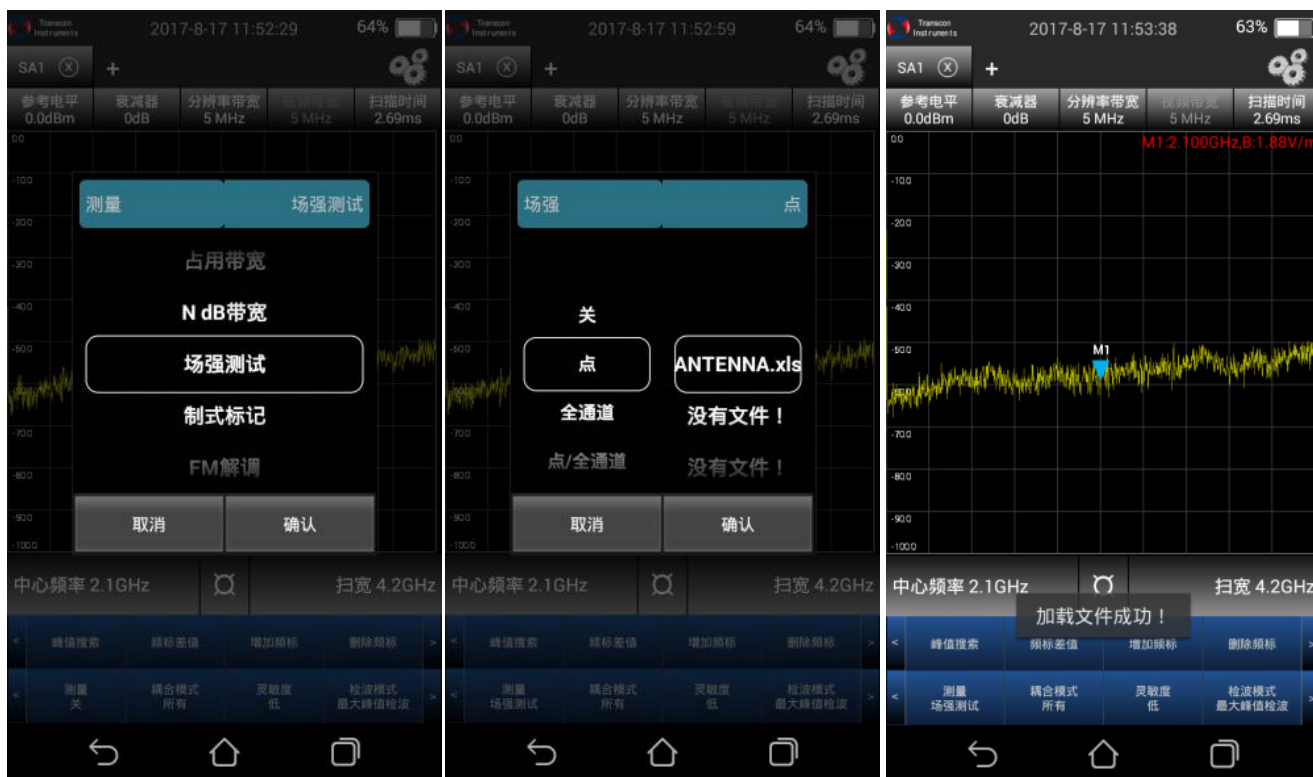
Transcom Instruments 2017-8-17 11:52:29 64%

SA1 +

参考电平 0.0dBm | 衰减器 0dB | 分辨率带宽 5 MHz | 视频带宽 5 MHz | 扫描时间 2.69ms

00 -100 -200 -300 -400 -500 -600 -700 -800 -900 -1000

测量 场强测试

占用带宽

N dB带宽

场强测试

制式标记

FM解调

取消 确认

中心频率 2.1GHz 扫宽 4.2GHz

峰值搜索 频标差值 增加频标 删除频标

测量 关 | 耦合模式 所有 | 灵敏度 低 | 检波模式 最大峰值检波

Transcom Instruments 2017-8-17 11:52:59 64%

SA1 +

参考电平 0.0dBm | 衰减器 0dB | 分辨率带宽 5 MHz | 视频带宽 5 MHz | 扫描时间 2.69ms

00 -100 -200 -300 -400 -500 -600 -700 -800 -900 -1000

场强 点

关

点 ANTENNA.xls

全通道 没有文件！

点/全通道 没有文件！

取消 确认

中心频率 2.1GHz 扫宽 4.2GHz

峰值搜索 频标差值 增加频标 删除频标

测量 场强测试 | 耦合模式 所有 | 灵敏度 低 | 检波模式 最大峰值检波

Transcom Instruments 2017-8-17 11:53:38 63%

SA1 +

参考电平 0.0dBm | 衰减器 0dB | 分辨率带宽 5 MHz | 视频带宽 5 MHz | 扫描时间 2.69ms

M1:2.100GHz,B:1.88V/m

00 -100 -200 -300 -400 -500 -600 -700 -800 -900 -1000

M1

中心频率 2.1GHz 扫宽 4.2GHz

加载文件成功！

峰值搜索 频标差值 增加频标 删除频标

测量 场强测试 | 耦合模式 所有 | 灵敏度 低 | 检波模式 最大峰值检波